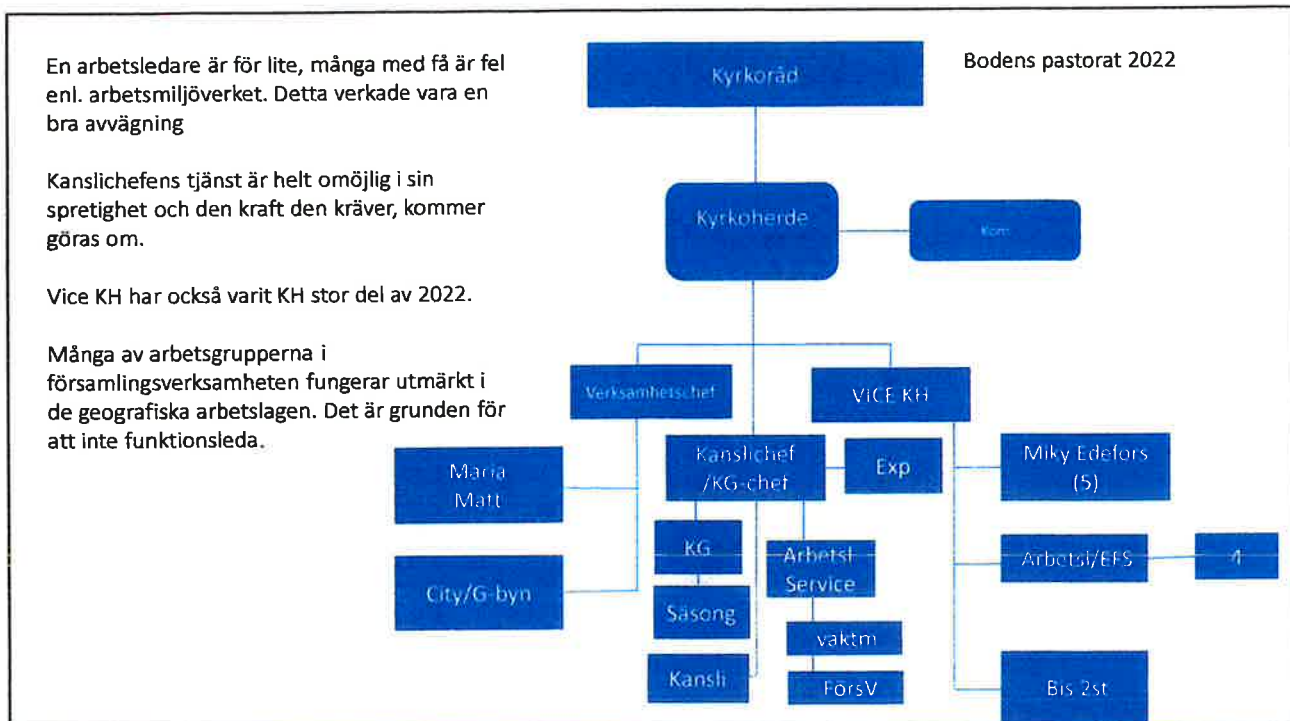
En arbetsledare är för lite, många med få är fel enl. arbetsmiljöverket. Detta verkade vara en bra avvägning

Kanslichefens tjänst är helt omöjlig i sin spretighet och den kraft den kräver, kommer göras om.

Vice KH har också varit KH stor del av 2022.

Många av arbetsgrupperna i församlingsverksamheten fungerar utmärkt i de geografiska arbetslagen. Det är grunden för att inte funktionsleda.

Bodens pastorat 2022

Kyrkoråd

Kyrkoherde

Kom

Verksamhetschef

ViCE KH

Maria Matt

City/G-byn

Kanslichef /KG-chef

Exp

KG

Säsong

Kansli

Arbetsl Service

vaktm

FörsV

Miky Edefors (5)

Arbetsl/EFS

4

Bis 2st